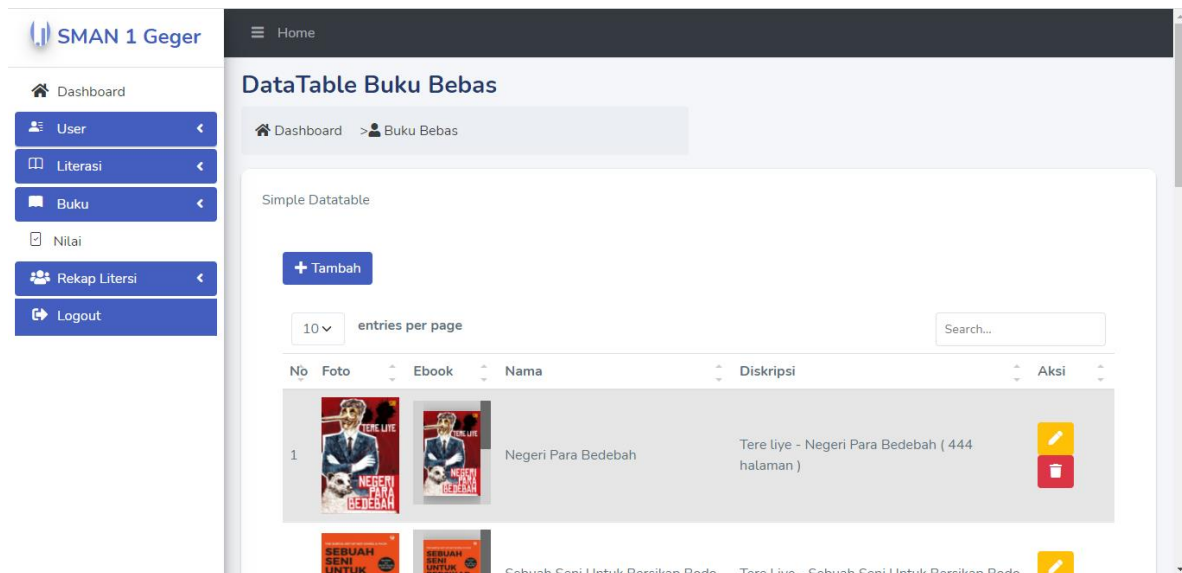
SMAN 1 Geger

Dashboard
User
Literasi
Buku
Nilai
Rekap Literasi
Logout

Home

DataTable Buku Bebas

Dashboard > Buku Bebas

Simple Datatable

Tambah

10 entries per page

Search...

| No | Foto | Ebook | Nama | Diskripsi | Aksi |
|---|---|---|---|---|---|
| 1 | TERE LIYE NEGERI PARA BEDEBAH | TERE LIYE NEGERI PARA BEDEBAH | Negeri Para Bedebah | Tere liye - Negeri Para Bedebah ( 444 halaman ) | |
| | SEBUAH SENI UNTUK | SEBUAH SENI UNTUK | Sebuah Seni Untuk Bersikap Bodo | Tere Liye - Sebuah Seni Untuk Bersikap Bodo | |